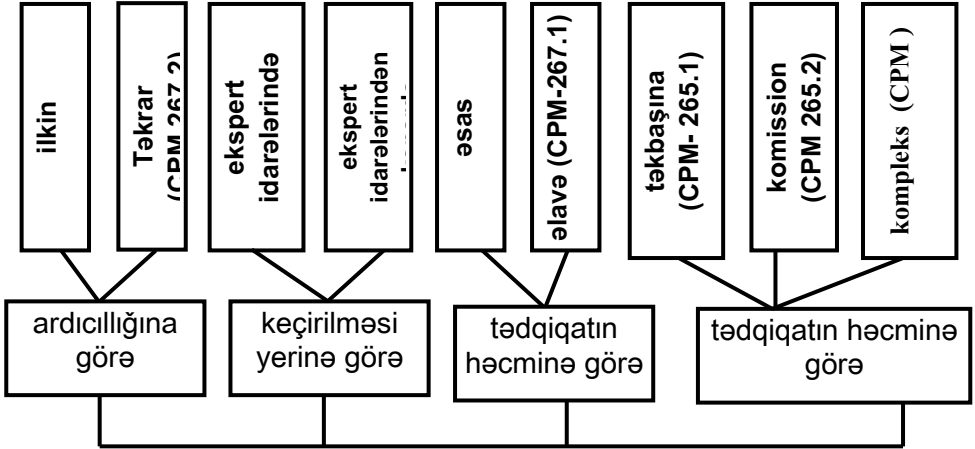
ilkin

Təkrar (CPM 267.2)

ekspert idarələrində

ekspert idarələrindən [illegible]

əsas

əlavə (CPM-267.1)

təkbaşına (CPM- 265.1)

komission (CPM 265.2)

kompleks (CPM )

ardıcıllığına görə

keçirilməsi yerinə görə

tədqiqatın həcminə görə

tədqiqatın həcminə görə